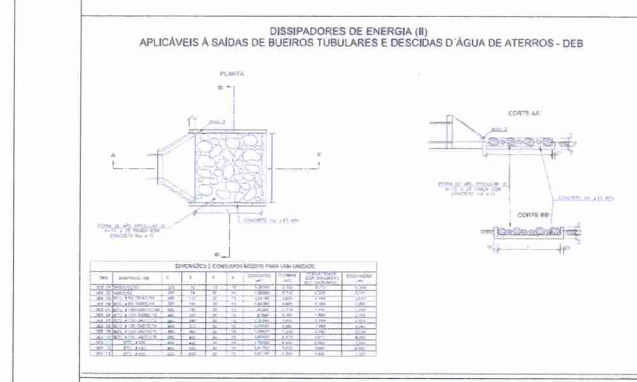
DISSIPADORES DE ENERGIA (II)
APLICÁVEIS À SAÍDAS DE BUEIROS TUBULARES E DESCIDAS D'ÁGUA DE ATERROS - DEB

PLANTA

B

A

A

B

CONCRETO $f_{ck}$ ≥ 15 MPa

CORTE AA'

CORTE BB'

DIMENSÕES E CONSUMOS MÉDIOS PARA UMA UNIDADE

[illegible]